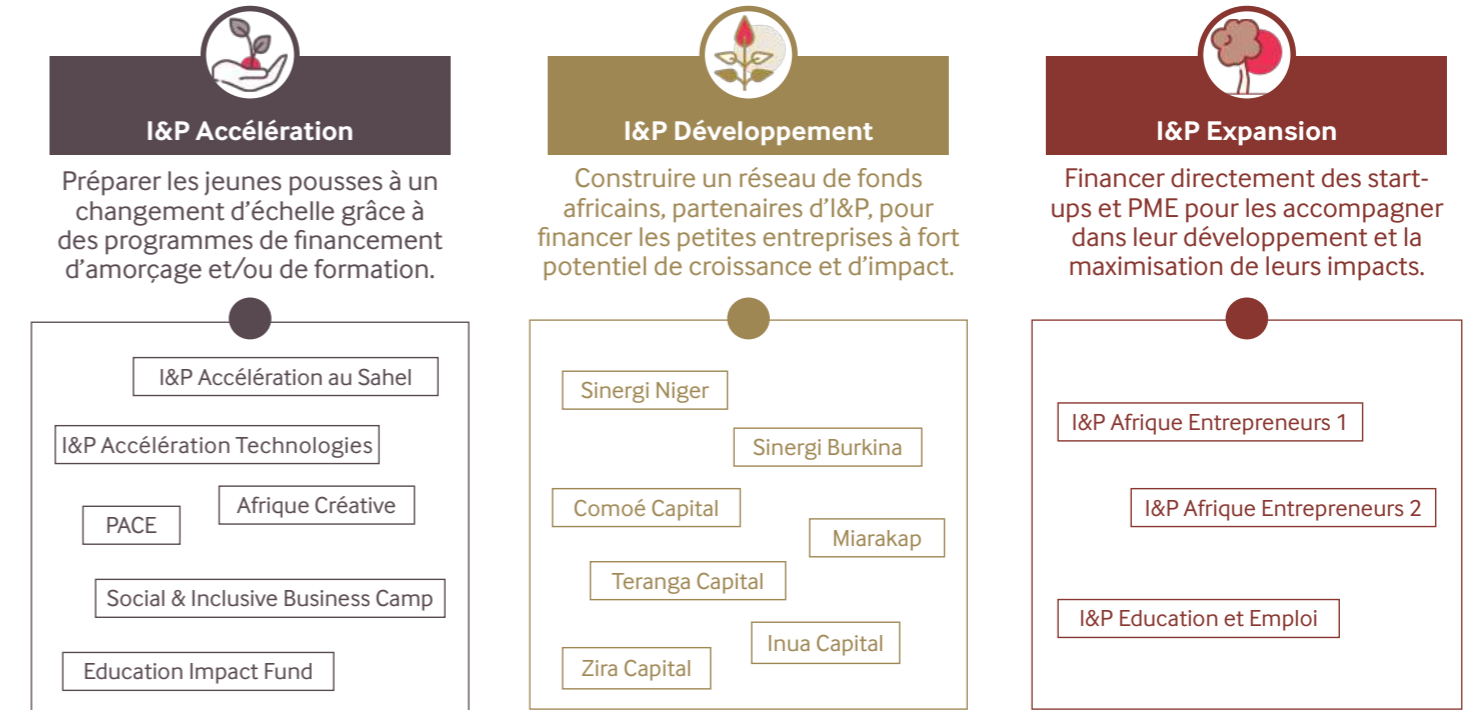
I&P Accélération

Préparer les jeunes pousses à un changement d'échelle grâce à des programmes de financement d'amorçage et/ou de formation.

I&P Accélération au Sahel

I&P Accélération Technologies

PACE

Afrique Créative

Social & Inclusive Business Camp

Education Impact Fund

I&P Développement

Construire un réseau de fonds africains, partenaires d'I&P, pour financer les petites entreprises à fort potentiel de croissance et d'impact.

Sinergi Niger

Sinergi Burkina

Comoé Capital

Miarakap

Teranga Capital

Inua Capital

Zira Capital

I&P Expansion

Financer directement des start-ups et PME pour les accompagner dans leur développement et la maximisation de leurs impacts.

I&P Afrique Entrepreneurs 1

I&P Afrique Entrepreneurs 2

I&P Education et Emploi